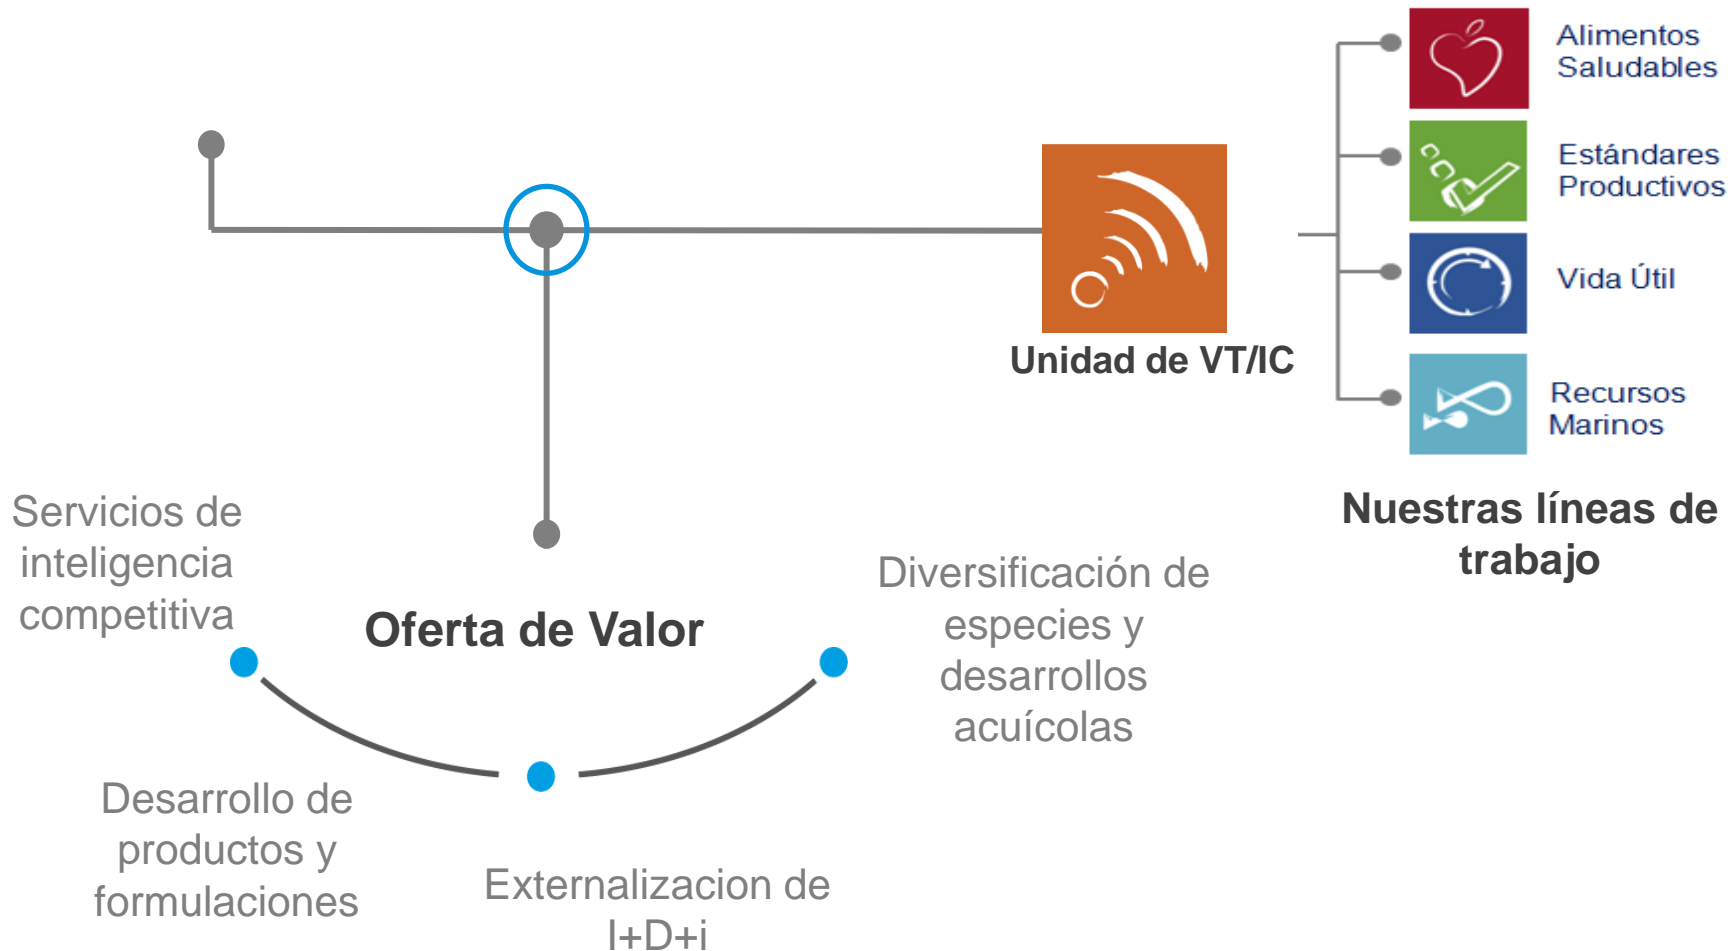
Alimentos Saludables

Estándares Productivos

Vida Útil

Recursos Marinos

Unidad de VT/IC

Nuestras líneas de trabajo

Servicios de inteligencia competitiva

Oferta de Valor

Diversificación de especies y desarrollos acuícolas

Desarrollo de productos y formulaciones

Externalizacion de I+D+i